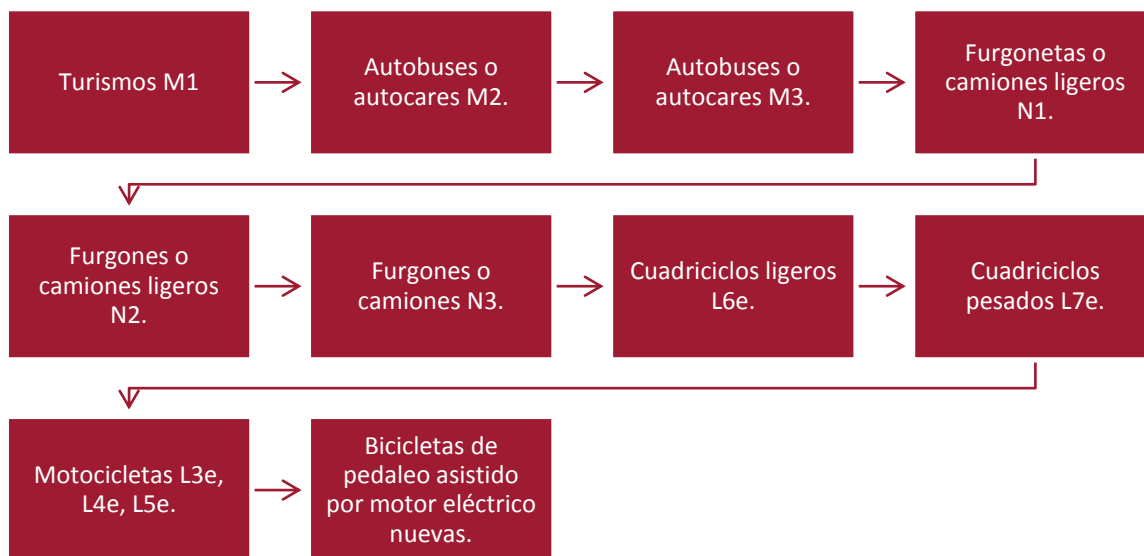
Turismos M1

Autobuses o autocares M2.

Autobuses o autocares M3.

Furgonetas o camiones ligeros N1.

Furgones o camiones ligeros N2.

Furgones o camiones N3.

Cuadriciclos ligeros L6e.

Cuadriciclos pesados L7e.

Motocicletas L3e, L4e, L5e.

Bicicletas de pedaleo asistido por motor eléctrico nuevas.